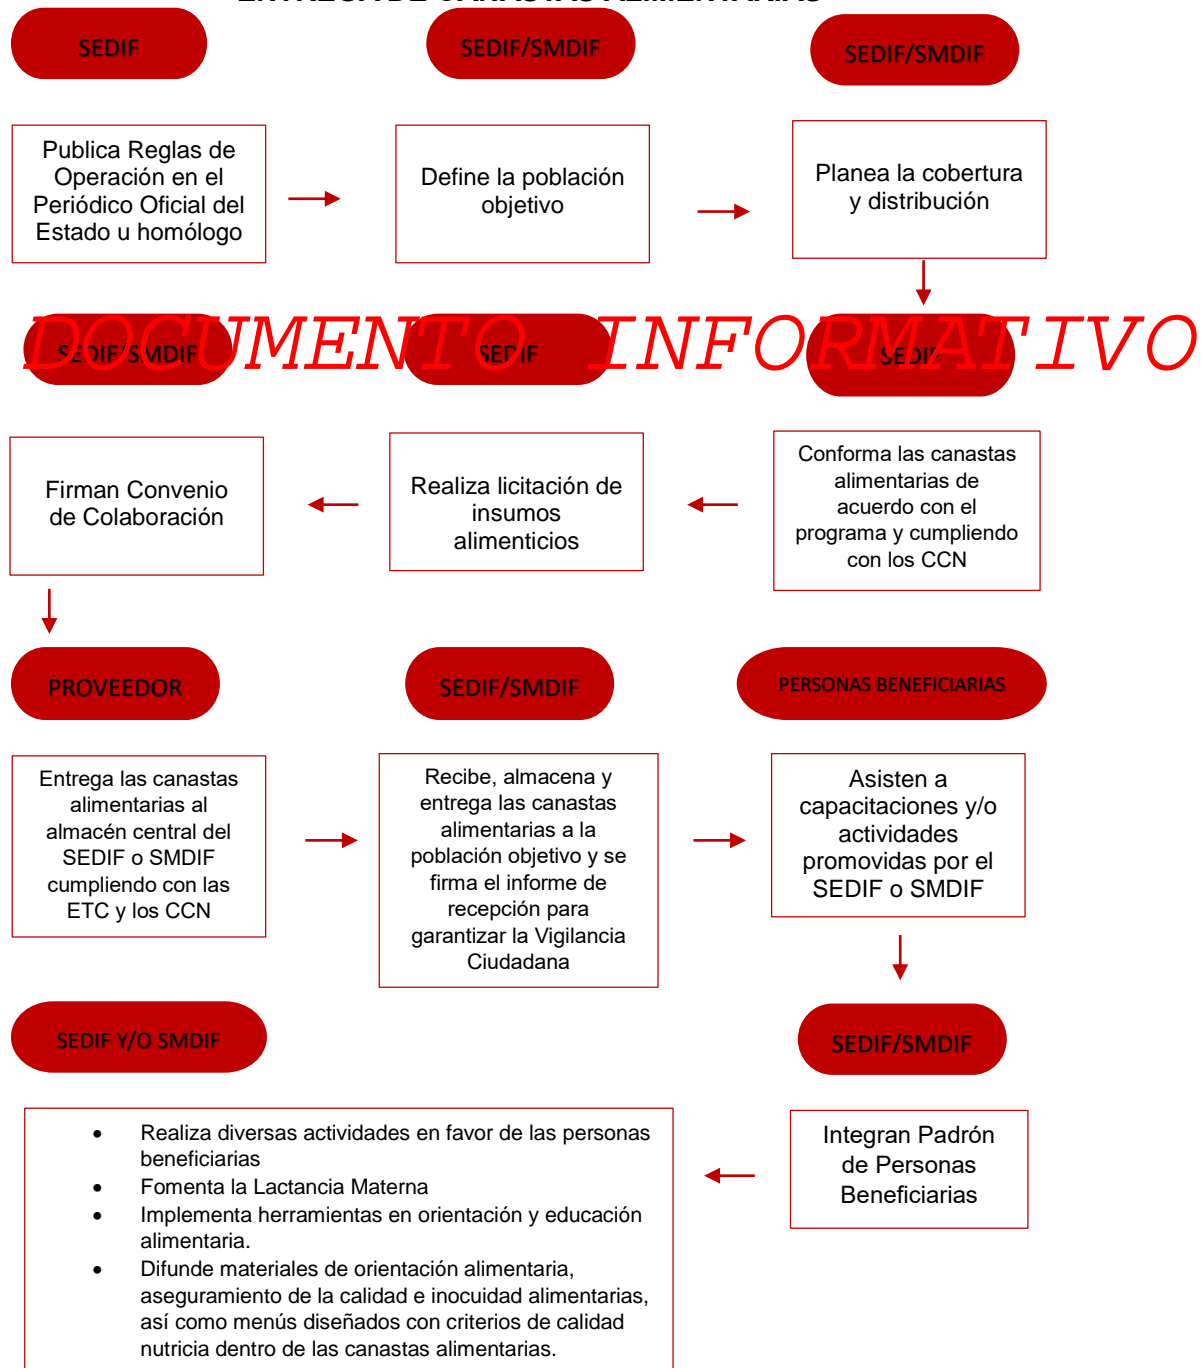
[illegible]

SEDIF

SEDIF/SMDIF

SEDIF/SMDIF

Publica Reglas de Operación en el Periódico Oficial del Estado u homólogo

Define la población objetivo

Planea la cobertura y distribución

DOCUMENTO INFORMATIVO

SEDIF/SMDIF

SEDIF

SEDIF

Firman Convenio de Colaboración

Realiza licitación de insumos alimenticios

Conforma las canastas alimentarias de acuerdo con el programa y cumpliendo con los CCN

PROVEEDOR

SEDIF/SMDIF

PERSONAS BENEFICIARIAS

Entrega las canastas alimentarias al almacén central del SEDIF o SMDIF cumpliendo con las ETC y los CCN

Recibe, almacena y entrega las canastas alimentarias a la población objetivo y se firma el informe de recepción para garantizar la Vigilancia Ciudadana

Asisten a capacitaciones y/o actividades promovidas por el SEDIF o SMDIF

SEDIF Y/O SMDIF

SEDIF/SMDIF

- Realiza diversas actividades en favor de las personas beneficiarias
- Fomenta la Lactancia Materna
- Implementa herramientas en orientación y educación alimentaria.
- Difunde materiales de orientación alimentaria, aseguramiento de la calidad e inocuidad alimentarias, así como menús diseñados con criterios de calidad nutricia dentro de las canastas alimentarias.

Integran Padrón de Personas Beneficiarias